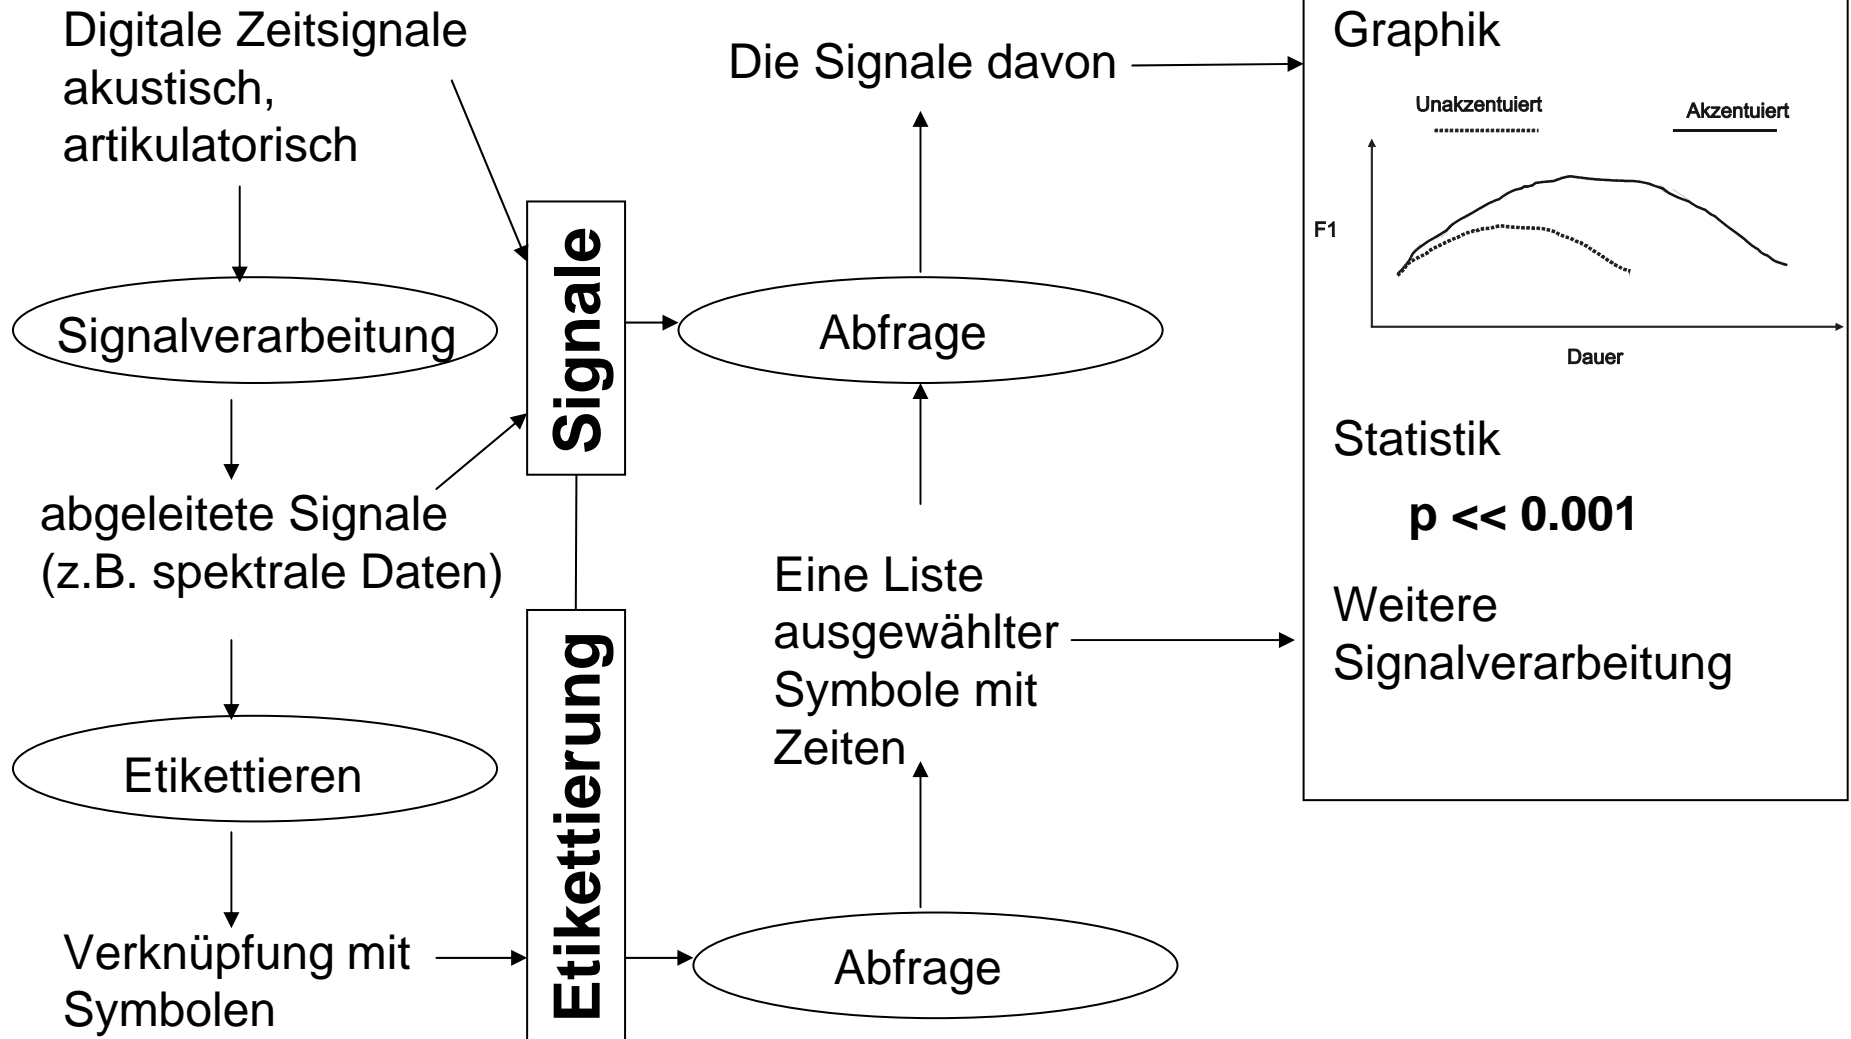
Digitale Zeitsignale akustisch, artikulatorisch

Signalverarbeitung

abgeleitete Signale (z.B. spektrale Daten)

Etikettieren

Verknüpfung mit Symbolen

Signale

Etikettierung

Die Signale davon

Abfrage

Eine Liste ausgewählter Symbole mit Zeiten

Abfrage

Graphik

Unakzentuiert

Akzentuiert

F1

Dauer

Statistik

**p << 0.001**

Weitere Signalverarbeitung